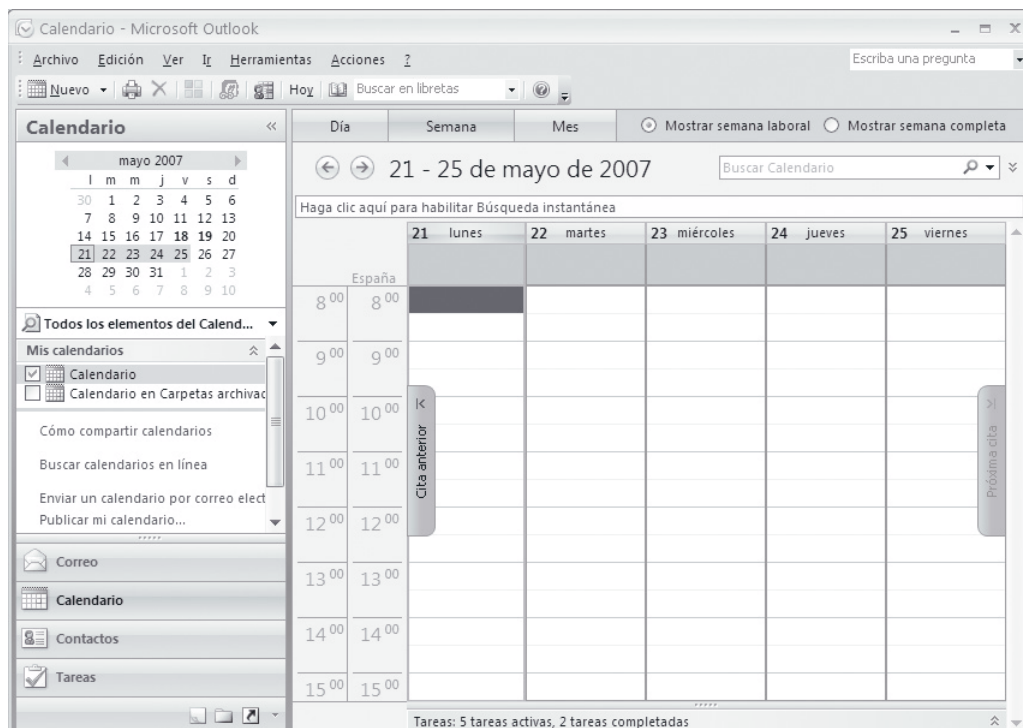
Calendario - Microsoft Outlook

Archivo Edición Ver Ir Herramientas Acciones ?

Escriba una pregunta

Nuevo Hoy Buscar en libretas

Calendario

mayo 2007

| l | m | m | j | v | s | d |
|---|---|---|---|---|---|---|
| 30 | 1 | 2 | 3 | 4 | 5 | 6 |
| 7 | 8 | 9 | 10 | 11 | 12 | 13 |
| 14 | 15 | 16 | 17 | 18 | 19 | 20 |
| 21 | 22 | 23 | 24 | 25 | 26 | 27 |
| 28 | 29 | 30 | 31 | 1 | 2 | 3 |
| 4 | 5 | 6 | 7 | 8 | 9 | 10 |

Todos los elementos del Calend...

Mis calendarios

Calendario

Calendario en Carpetas archivac

Cómo compartir calendarios

Buscar calendarios en línea

Enviar un calendario por correo elect

Publicar mi calendario...

Correo

Calendario

Contactos

Tareas

Día Semana Mes

Mostrar semana laboral Mostrar semana completa

21 - 25 de mayo de 2007

Buscar Calendario

Haga clic aquí para habilitar Búsqueda instantánea

21 lunes 22 martes 23 miércoles 24 jueves 25 viernes

España

$8^{00}$ $8^{00}$
$9^{00}$ $9^{00}$
$10^{00}$ $10^{00}$
$11^{00}$ $11^{00}$
$12^{00}$ $12^{00}$
$13^{00}$ $13^{00}$
$14^{00}$ $14^{00}$
$15^{00}$ $15^{00}$

Cita anterior

Próxima cita

Tareas: 5 tareas activas, 2 tareas completadas